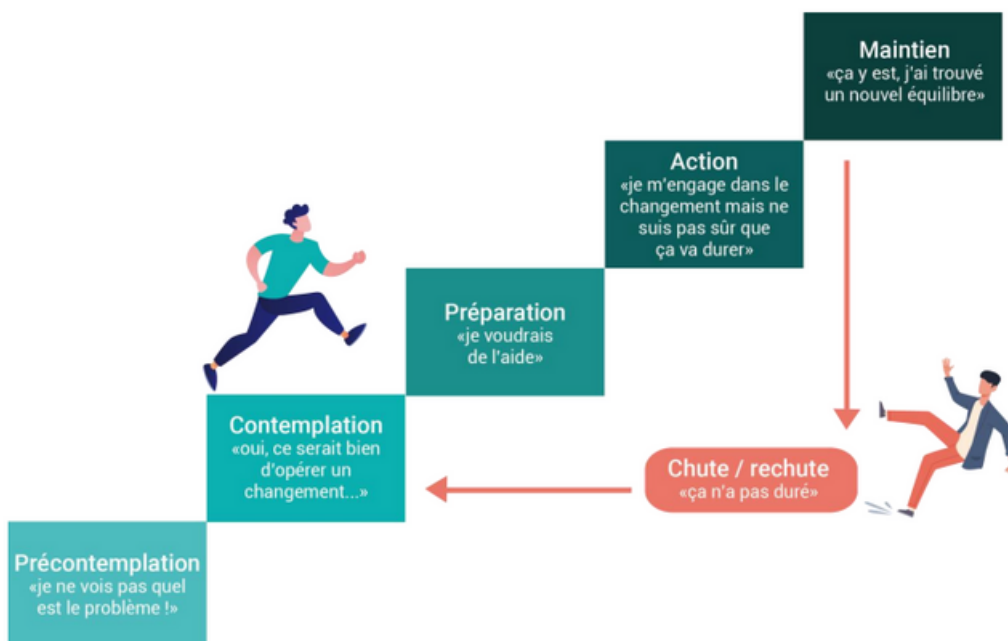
Maintien
«ça y est, j'ai trouvé un nouvel équilibre»

Action
«je m'engage dans le changement mais ne suis pas sûr que ça va durer»

Préparation
«je voudrais de l'aide»

Contemplation
«oui, ce serait bien d'opérer un changement...»

Précontemplation
«je ne vois pas quel est le problème !»

Chute / rechute
«ça n'a pas duré»